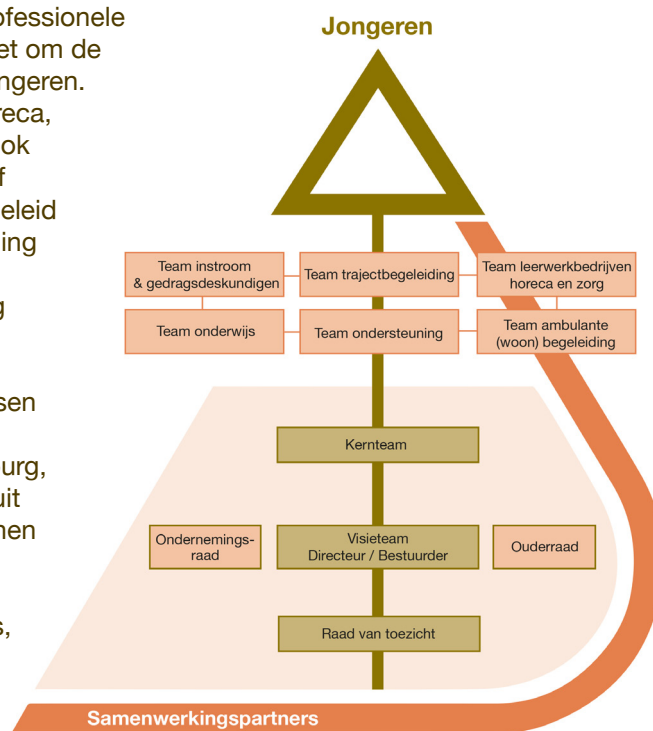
ofessionele
et om de
ngeren.
eca,
ok
f
eleid
ing

g

sen

urg,
uit
nen

s,

Jongeren

Team instroom & gedragsdeskundigen

Team trajectbegeleiding

Team leerwerkbedrijven horeca en zorg

Team onderwijs

Team ondersteuning

Team ambulante (woon) begeleiding

Kernteam

Ondernemingsraad

Visieteam Directeur / Bestuurder

Ouderraad

Raad van toezicht

Samenwerkingspartners